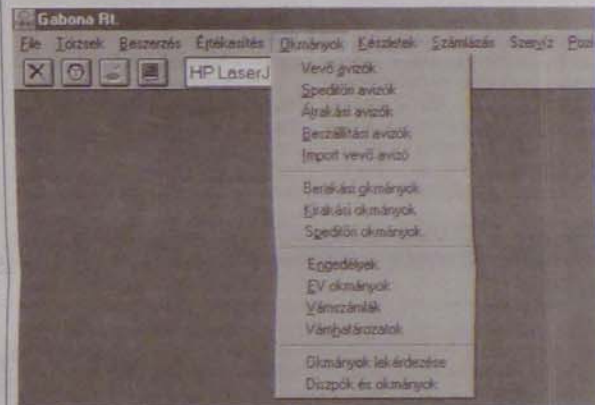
Gabona Rt.

File Törzsek Beszerzés Értékesítés Okmányok Kérdezés Számlázás Szerviz Pos

HP LaserJ

Vevő avizók
Speditőri avizók
Átrakási avizók
Beszállítási avizók
Import vevő avizó

Berakási okmányok
Kirakási okmányok
Speditőri okmányok

Engedélyek
EV okmányok
Vámszámlák
Vámhatározatok

Okmányok lekérdezése
Diszpók és okmányok